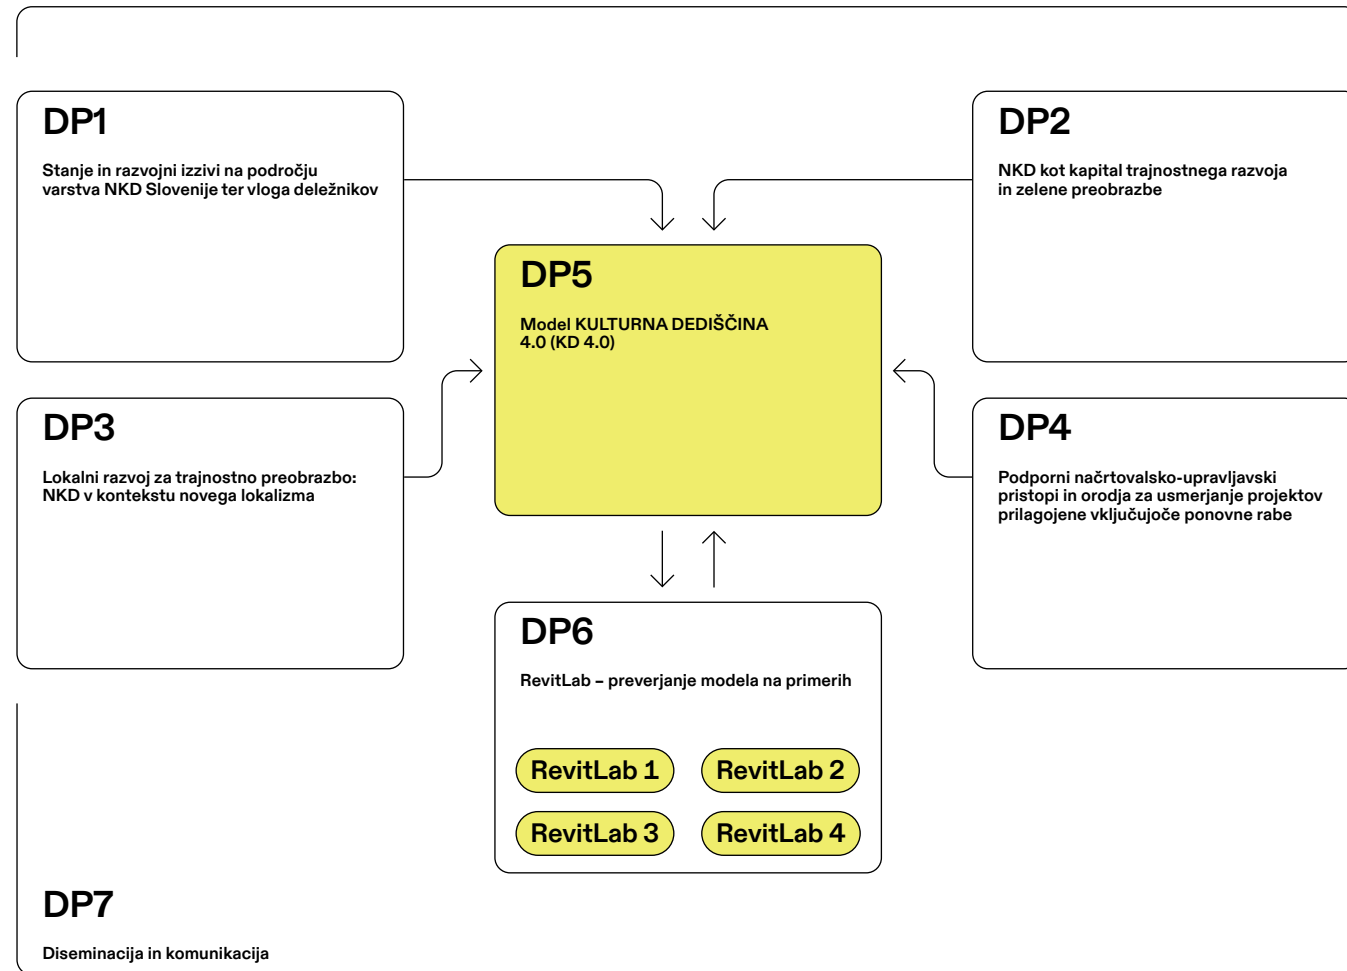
DP1

Stanje in razvojni izzivi na področju varstva NKD Slovenije ter vloga deležnikov

DP2

NKD kot kapital trajnostnega razvoja in zelene preobrazbe

DP5

Model KULTURNA DEDIŠČINA 4.0 (KD 4.0)

DP3

Lokalni razvoj za trajnostno preobrazbo: NKD v kontekstu novega lokalizma

DP4

Podporni načrtovalsko-upravljavski pristopi in orodja za usmerjanje projektov prilagojene vključujoče ponovne rabe

DP6

RevitLab – preverjanje modela na primerih

RevitLab 1

RevitLab 2

RevitLab 3

RevitLab 4

DP7

Diseminacija in komunikacija